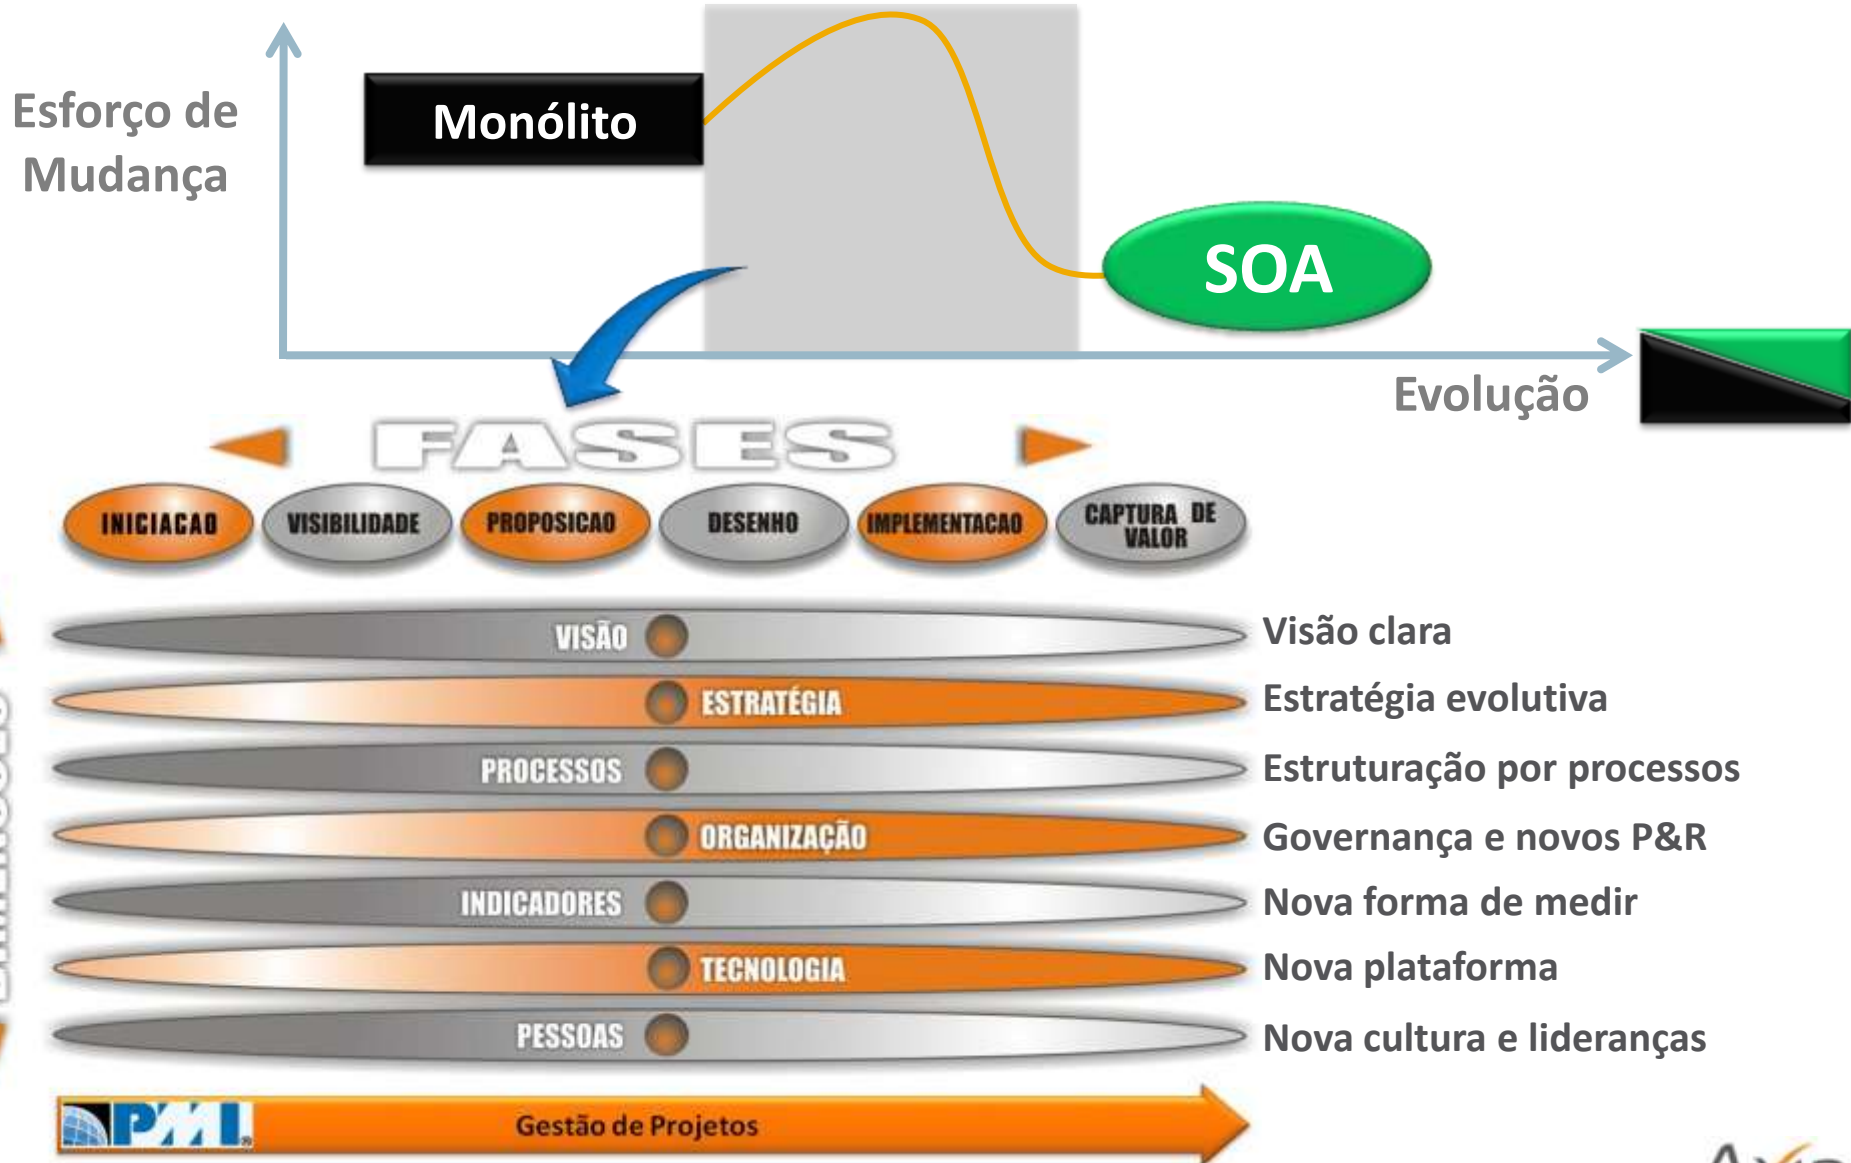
Esforço de Mudança

Monólito

SOA

Evolução

FASES

INICIACAO

VISIBILIDADE

PROPOSICAO

DESENHO

IMPLEMENTACAO

CAPTURA DE VALOR

VISÃO

Visão clara

ESTRATÉGIA

Estratégia evolutiva

PROCESSOS

Estruturação por processos

ORGANIZAÇÃO

Governança e novos P&R

INDICADORES

Nova forma de medir

TECNOLOGIA

Nova plataforma

PESSOAS

Nova cultura e lideranças

PMI

Gestão de Projetos